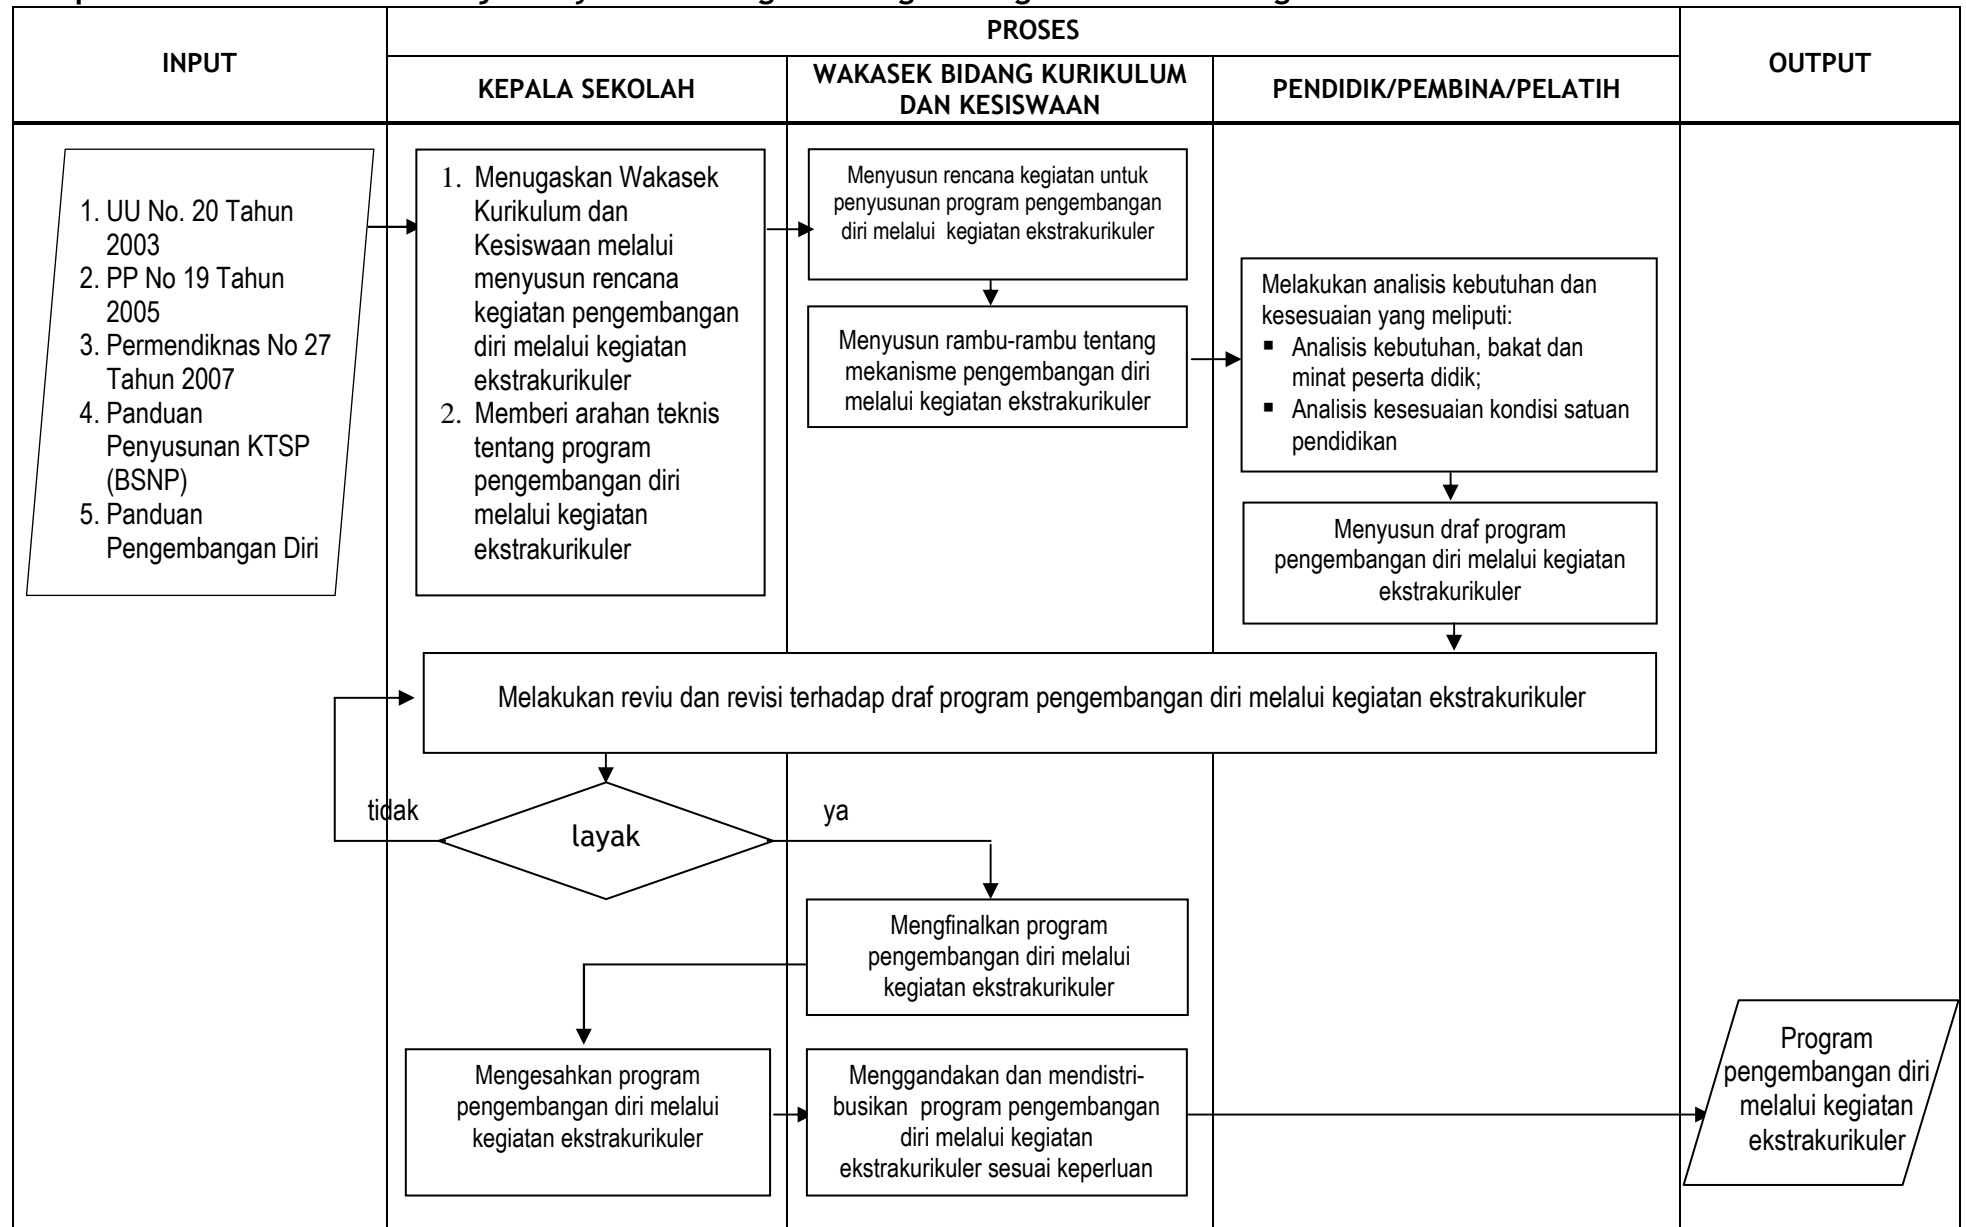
INPUT

PROSES

KEPALA SEKOLAH

WAKASEK BIDANG KURIKULUM DAN KESISWAAN

PENDIDIK/PEMBINA/PELATIH

OUTPUT

1. UU No. 20 Tahun 2003
2. PP No 19 Tahun 2005
3. Permendiknas No 27 Tahun 2007
4. Panduan Penyusunan KTSP (BSNP)
5. Panduan Pengembangan Diri

1. Menugaskan Wakasek Kurikulum dan Kesiswaan melalui menyusun rencana kegiatan pengembangan diri melalui kegiatan ekstrakurikuler
2. Memberi arahan teknis tentang program pengembangan diri melalui kegiatan ekstrakurikuler

Menyusun rencana kegiatan untuk penyusunan program pengembangan diri melalui kegiatan ekstrakurikuler

Menyusun rambu-rambu tentang mekanisme pengembangan diri melalui kegiatan ekstrakurikuler

Melakukan analisis kebutuhan dan kesesuaian yang meliputi:
▪ Analisis kebutuhan, bakat dan minat peserta didik;
▪ Analisis kesesuaian kondisi satuan pendidikan

Menyusun draf program pengembangan diri melalui kegiatan ekstrakurikuler

Melakukan reviu dan revisi terhadap draf program pengembangan diri melalui kegiatan ekstrakurikuler

tidak

layak

ya

Mengfinalkan program pengembangan diri melalui kegiatan ekstrakurikuler

Mengesahkan program pengembangan diri melalui kegiatan ekstrakurikuler

Menggandakan dan mendistribusikan program pengembangan diri melalui kegiatan ekstrakurikuler sesuai keperluan

Program pengembangan diri melalui kegiatan ekstrakurikuler